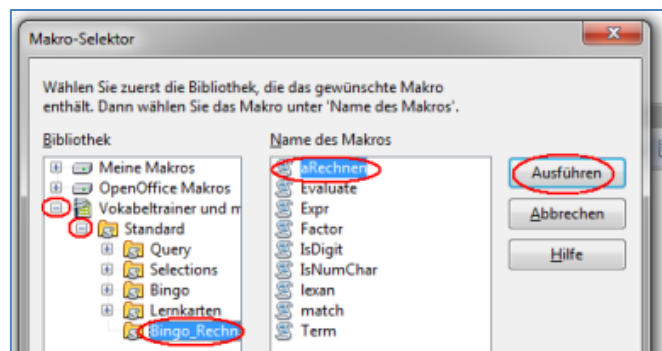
Makro-Selektor

Wählen Sie zuerst die Bibliothek, die das gewünschte Makro enthält. Dann wählen Sie das Makro unter 'Name des Makros'.

Bibliothek

Meine Makros
OpenOffice Makros
Vokabeltrainer und m
Standard
Query
Selections
Bingo
Lernkarten
Bingo_Rechn

Name des Makros

aRechnen
Evaluate
Expr
Factor
IsDigit
IsNumChar
lexan
match
Term

Ausführen
Abbrechen
Hilfe